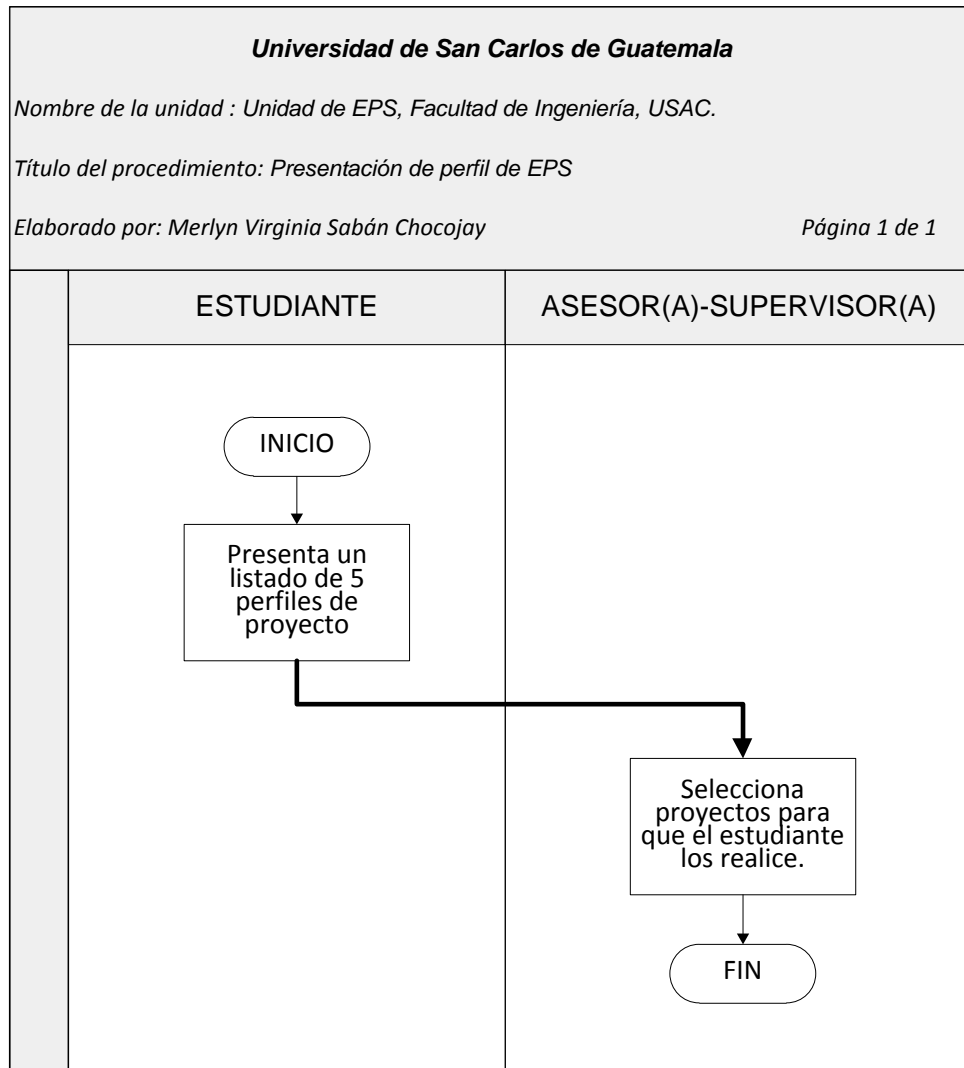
Universidad de San Carlos de Guatemala

Nombre de la unidad : Unidad de EPS, Facultad de Ingeniería, USAC.

Título del procedimiento: Presentación de perfil de EPS

Elaborado por: Merlyn Virginia Sabán Chocojay

Página 1 de 1

ESTUDIANTE

ASESOR(A)-SUPERVISOR(A)

INICIO

Presenta un listado de 5 perfiles de proyecto

Selecciona proyectos para que el estudiante los realice.

FIN